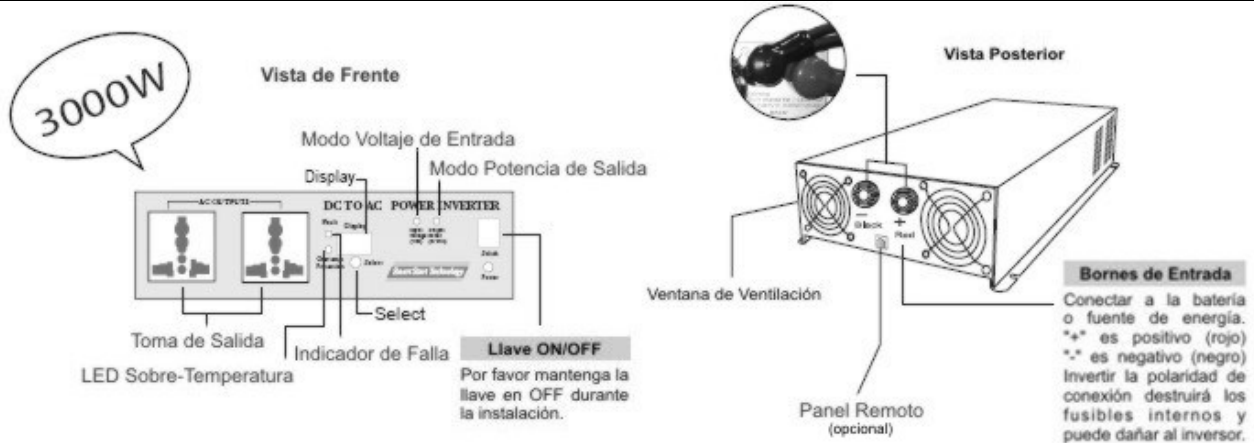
3000W

Vista de Frente

Modo Voltaje de Entrada

Display

Modo Potencia de Salida

AC OUTPUT

DC TO AC POWER INVERTER

Fault

Display

Select

Switch

Power

Select

Toma de Salida

Indicador de Falla

LED Sobre-Temperatura

Llave ON/OFF

Por favor mantenga la llave en OFF durante la instalación.

Vista Posterior

Black

Red

Ventana de Ventilación

Panel Remoto
(opcional)

Bornes de Entrada

Conectar a la batería o fuente de energía. "+" es positivo (rojo) "-" es negativo (negro) Invertir la polaridad de conexión destruirá los fusibles internos y puede dañar al inversor.